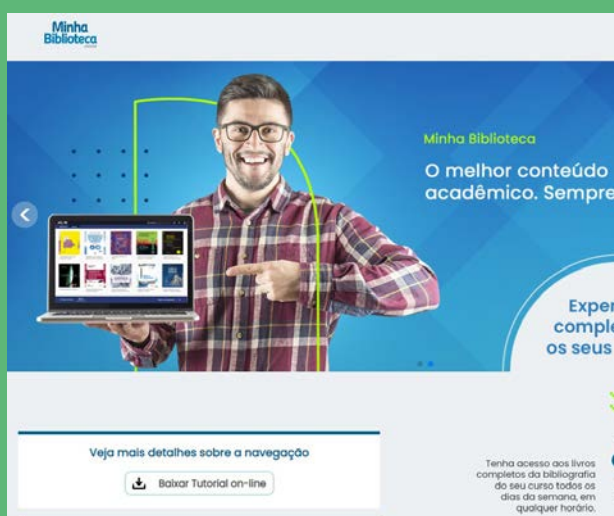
Minha Biblioteca

Minha Biblioteca

O melhor conteúdo acadêmico. Sempre

Exper comple os seus

Veja mais detalhes sobre a navegação

Baixar Tutorial on-line

Tenha acesso aos livros completos da bibliografia do seu curso todos os dias da semana, em qualquer horário.